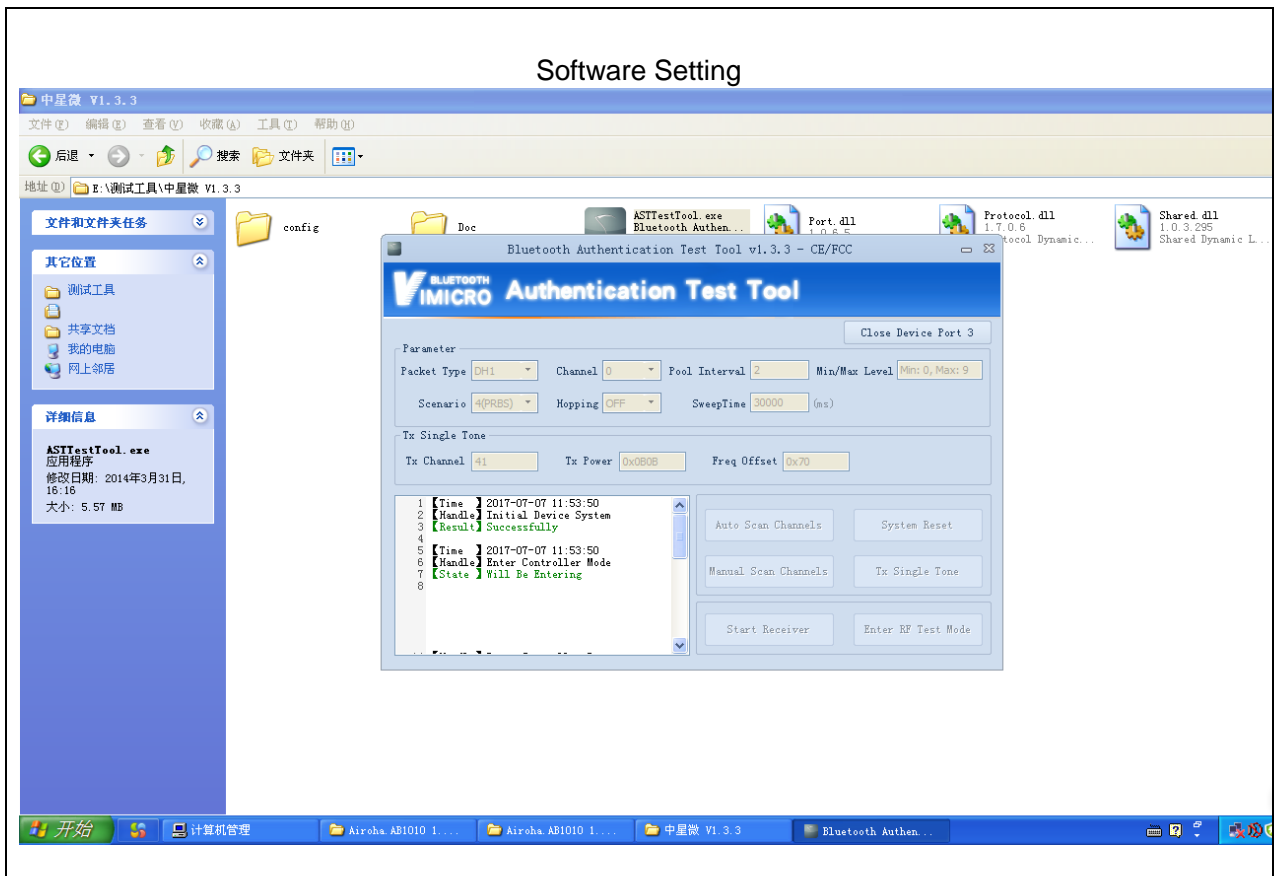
Software Setting

中星微 V1.3.3

文件(F) 编辑(E) 查看(V) 收藏(A) 工具(T) 帮助(H)

后退 搜索 文件夹

地址(D) E:\测试工具\中星微 V1.3.3

文件和文件夹任务

其它位置

测试工具

共享文档

我的电脑

网上邻居

详细信息

ASTTestTool.exe
应用程序
修改日期: 2014年3月31日, 16:16
大小: 5.57 MB

config

Doc

ASTTestTool.exe
Bluetooth Authen...

Port.dll
1.0.6.5

Protocol.dll
1.7.0.6
Protocol Dynamic...

Shared.dll
1.0.3.295
Shared Dynamic L...

Bluetooth Authentication Test Tool v1.3.3 - CE/FCC

BLUETOOTH VIMICRO Authentication Test Tool

Close Device Port 3

Parameter

Packet Type DH1 Channel 0 Pool Interval 2 Min/Max Level Min: 0, Max: 9

Scenario 4(PRBS) Hopping OFF SweepTime 30000 (ms)

Tx Single Tone

Tx Channel 41 Tx Power 0x080B Freq Offset 0x70

1 【Time 】2017-07-07 11:53:50
2 【Handle】Initial Device System
3 【Result】Successfully
4
5 【Time 】2017-07-07 11:53:50
6 【Handle】Enter Controller Mode
7 【State 】Will Be Entering
8

Auto Scan Channels

System Reset

Manual Scan Channels

Tx Single Tone

Start Receiver

Enter RF Test Mode

开始

计算机管理

Airoha.AB1010 1....

Airoha.AB1010 1....

中星微 V1.3.3

Bluetooth Authen...